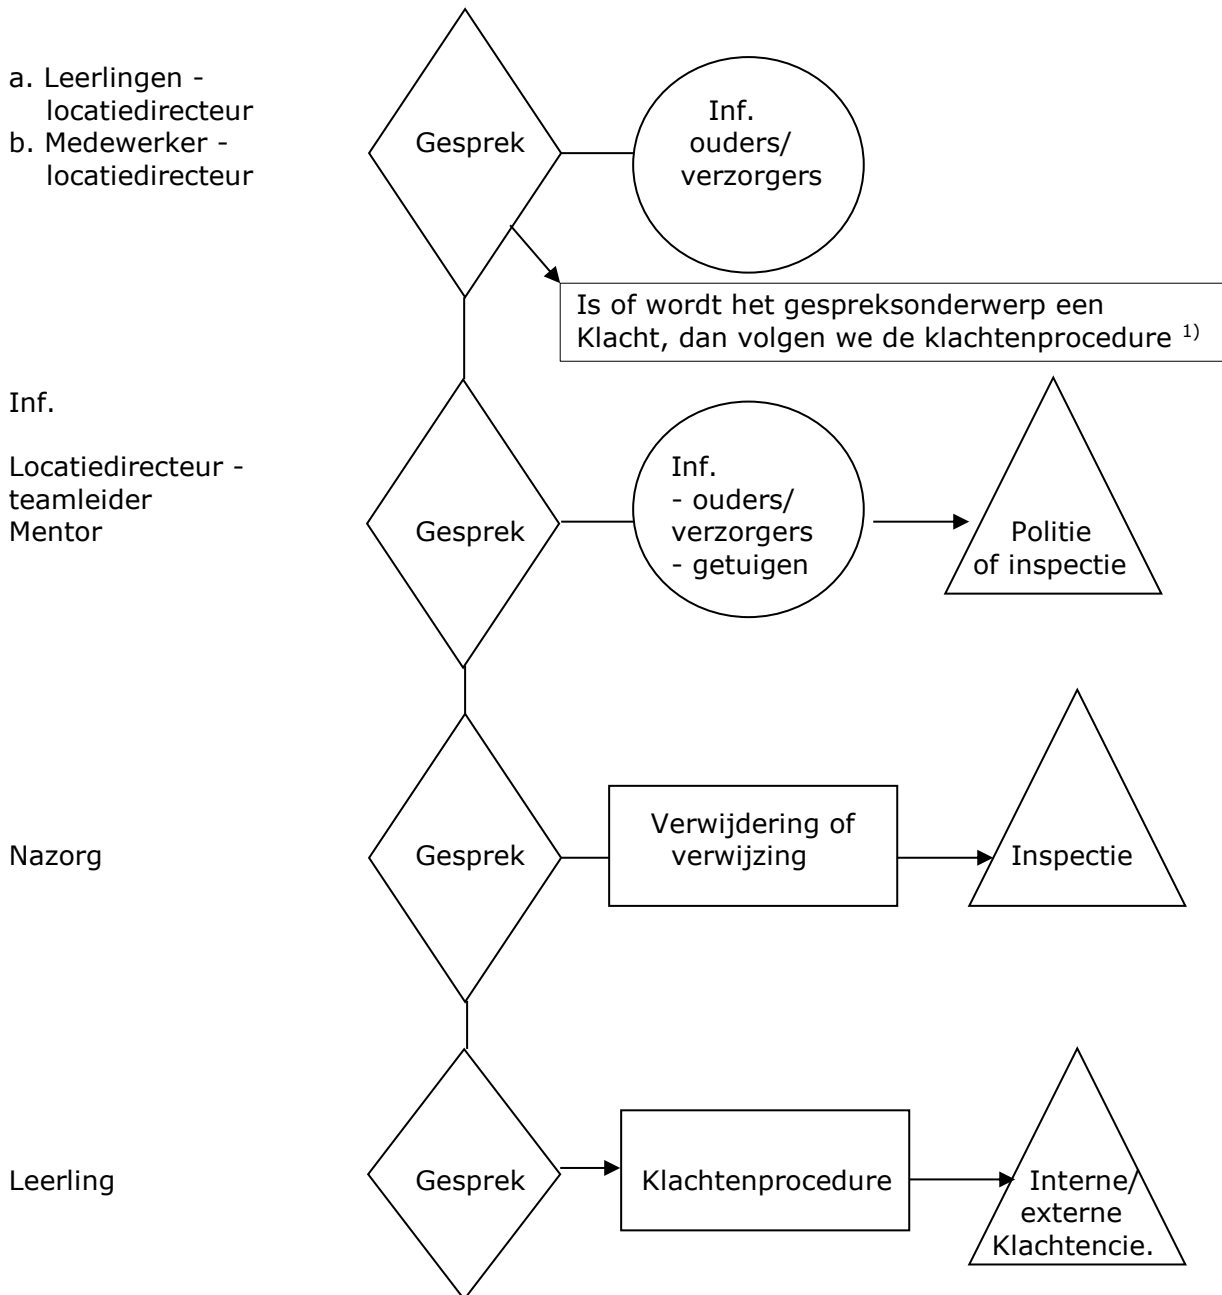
a. Leerlingen - locatiedirecteur
b. Medewerker - locatiedirecteur

Gesprek

Inf.
ouders/
verzorgers

Is of wordt het gespreksonderwerp een Klacht, dan volgen we de klachtenprocedure $^{1)}$

Inf.

Locatiedirecteur - teamleider
Mentor

Gesprek

Inf.
- ouders/
verzorgers
- getuigen

Politie
of inspectie

Nazorg

Gesprek

Verwijdering of
verwijzing

Inspectie

Leerling

Gesprek

Klachtenprocedure

Interne/
externe
Klachtencie.